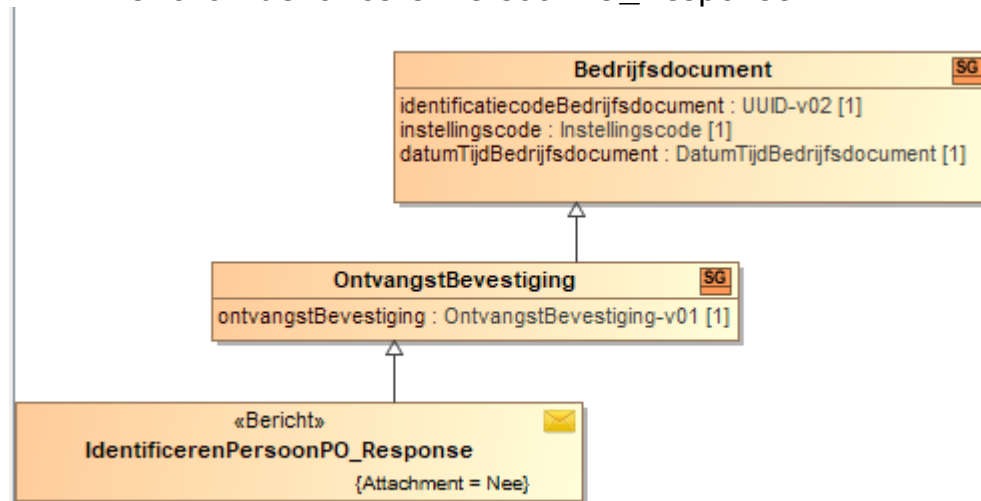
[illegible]

Bedrijfsdocument
SG
identificatiecodeBedrijfsdocument : UUID-v02 [1]
instellingscode : Instellingscode [1]
datumTijdBedrijfsdocument : DatumTijdBedrijfsdocument [1]

OntvangstBevestiging
SG
ontvangstBevestiging : OntvangstBevestiging-v01 [1]

«Bericht»
IdentificerenPersoonPO_Response
{Attachment = Nee}